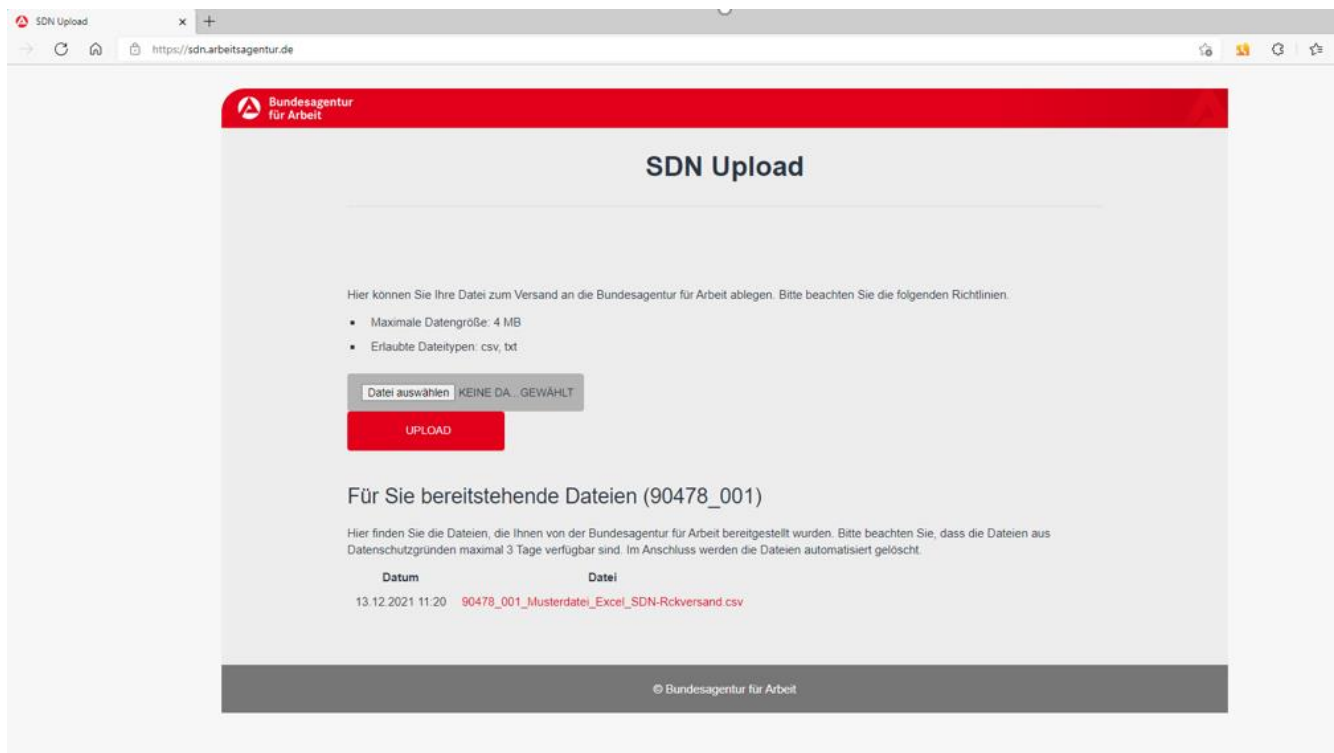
SDN Upload

https://sdn.arbeitsagentur.de

Bundesagentur für Arbeit

SDN Upload

Hier können Sie Ihre Datei zum Versand an die Bundesagentur für Arbeit ablegen. Bitte beachten Sie die folgenden Richtlinien.

- Maximale Datengröße: 4 MB
- Erlaubte Dateitypen: csv, txt

Datei auswählen KEINE DA...GEWÄHLT

UPLOAD

Für Sie bereitstehende Dateien (90478_001)

Hier finden Sie die Dateien, die Ihnen von der Bundesagentur für Arbeit bereitgestellt wurden. Bitte beachten Sie, dass die Dateien aus Datenschutzgründen maximal 3 Tage verfügbar sind. Im Anschluss werden die Dateien automatisiert gelöscht.

| Datum | Datei |
|---|---|
| 13.12.2021 11:20 | 90478_001_Musterdatei_Excel_SDN-Rckversand.csv |

© Bundesagentur für Arbeit